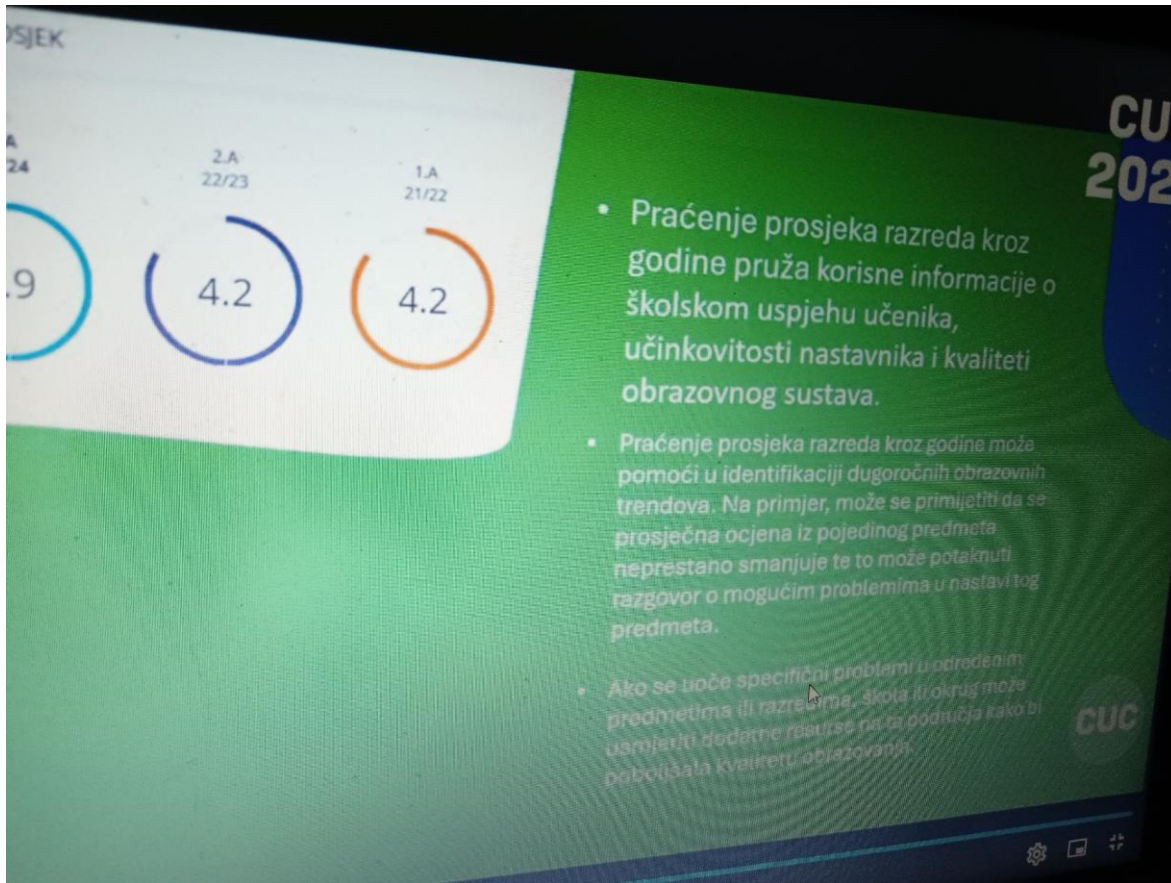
OSJEK

A
24

2.A
22/23

1.A
21/22

.9

4.2

4.2

CU
202

• Praćenje prosjeka razreda kroz godine pruža korisne informacije o školskom uspjehu učenika, učinkovitosti nastavnika i kvaliteti obrazovnog sustava.

• Praćenje prosjeka razreda kroz godine može pomoći u identifikaciji dugoročnih obrazovnih trendova. Na primjer, može se primijetiti da se prosječna ocjena iz pojedinog predmeta neprestano smanjuje te to može potaknuti razgovor o mogućim problemima u nastavi tog predmeta.

• Ako se uoče specifični problemi u određenim predmetima ili razredima, škola i okrug može usmjeriti dodatne resurse na ta područja kako bi poboljšala kvalitetu obrazovanja.

CUC